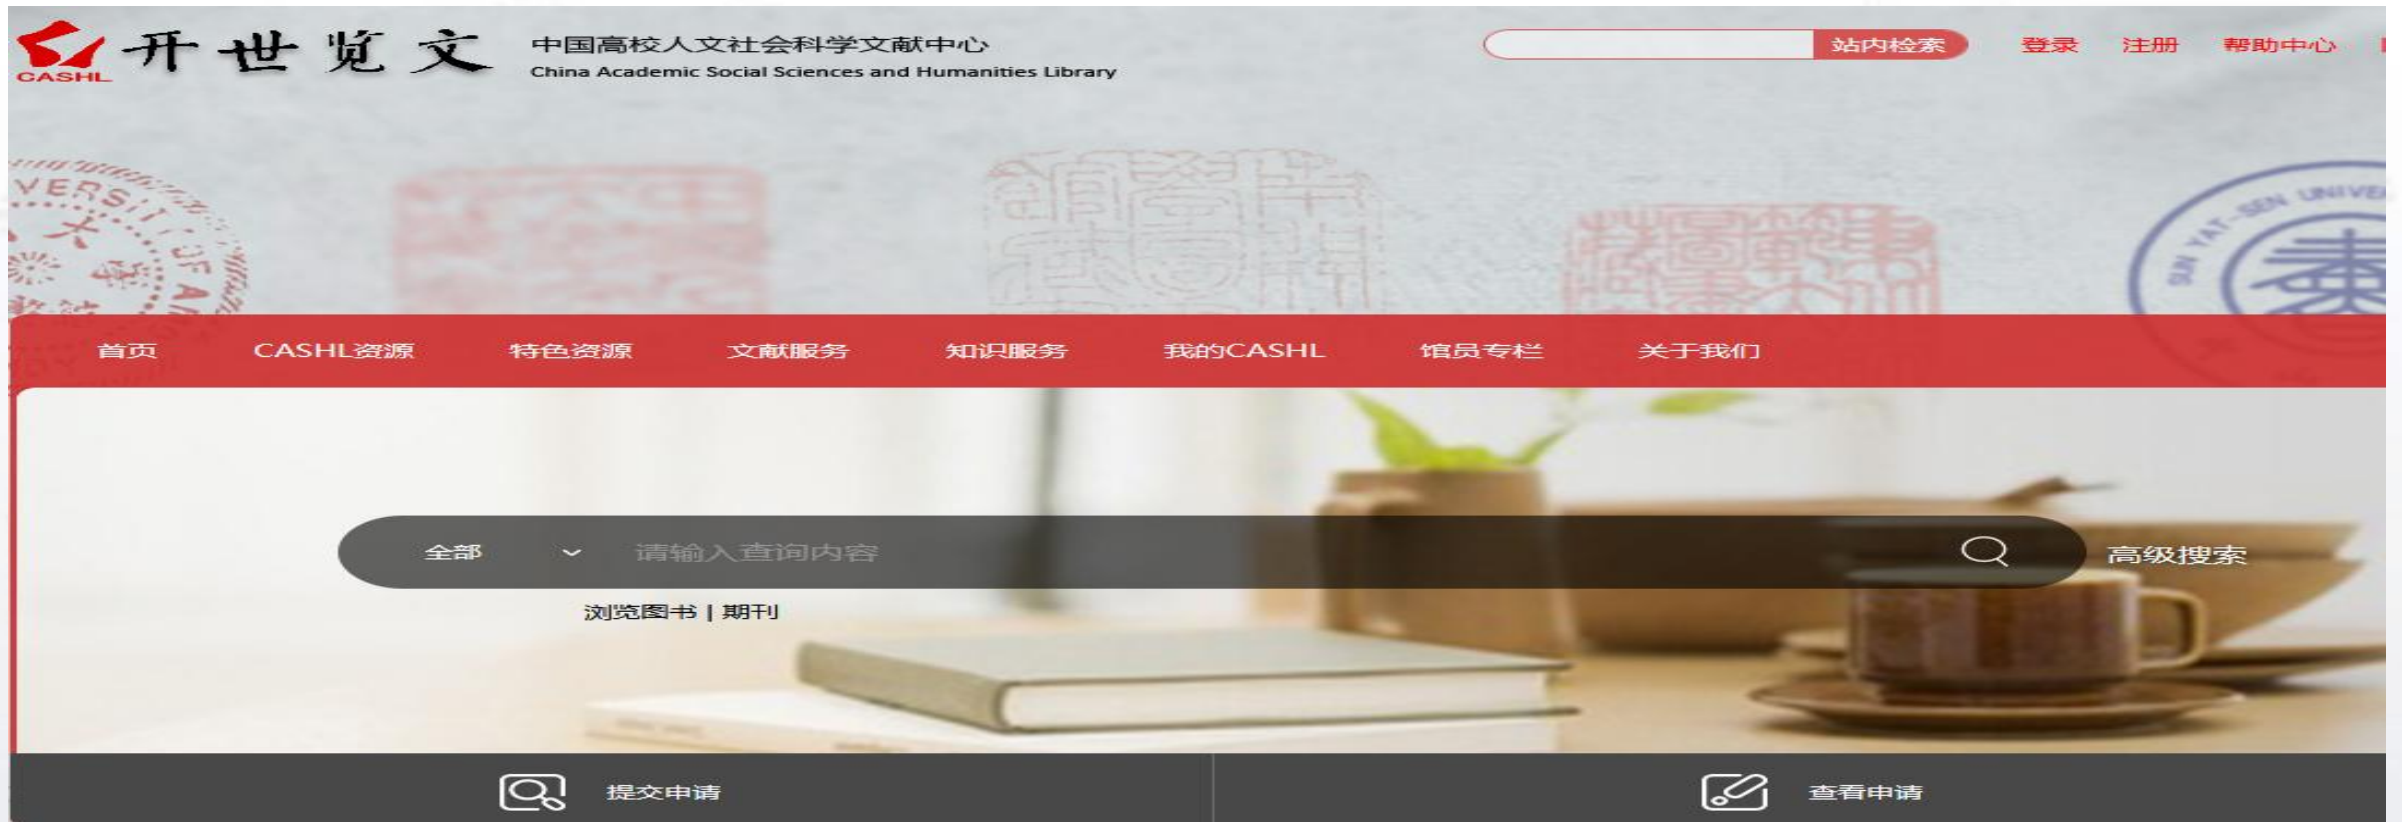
CASHL 开世览文 中国高校人文社会科学文献中心 China Academic Social Sciences and Humanities Library

站内检索 登录 注册 帮助中心

首页 CASHL资源 特色资源 文献服务 知识服务 我的CASHL 馆员专栏 关于我们

全部 请输入查询内容 高级搜索

浏览图书 | 期刊

提交申请 查看申请